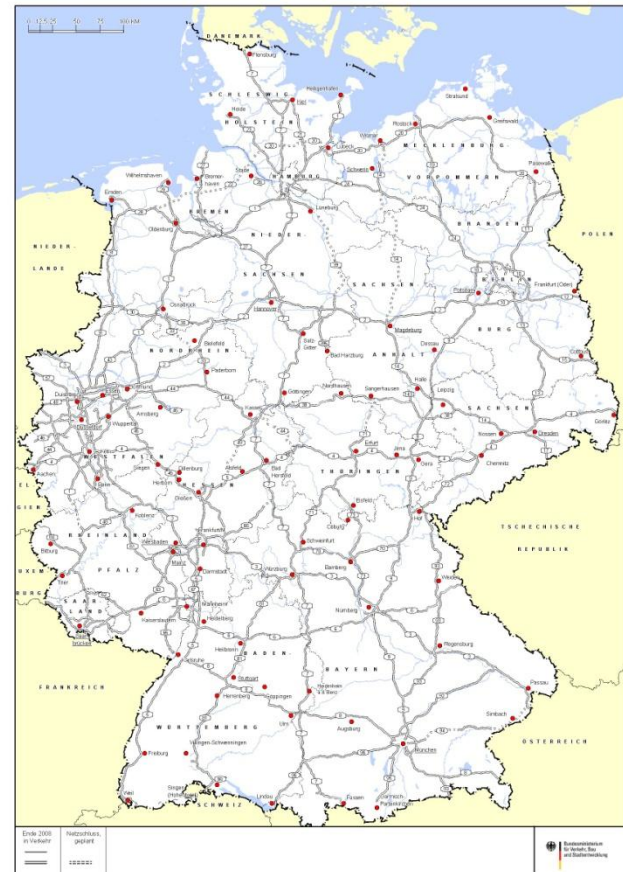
0 12,5 25 50 75 100 KM

DÄNEMARK
Flensburg
SCHLESWIG
Kiel
Heiligenhafen
Heide
HOLSTEIN
Lübeck
Wismar
Rostock
Stralsund
Greifswald
MECKLENBURG
VORPOMMERN
Schwerin
Pasewalk
Wilhelmshaven
Bremerhaven
Stade
HAMBURG
Emden
BREMEN
Oldenburg
Lüneburg
NIEDER-
LANDE
NIEDER-
SACHSEN
SACHSEN
BRANDEN
POLEN
Potsdam
Frankfurt (Oder)
BURG
Osnabrück
Hannover
Magdeburg
Bielefeld
NORDRHEIN-
Salzgitter
Bad Harzburg
ANHALT
Dessau
Cottbus
Paderborn
Duisburg
Essen
Dortmund
Arnsberg
Wuppertal
Göttingen
Nordhausen
Sangerhausen
Halle
Leipzig
SACHSEN
Düsseldorf
Köln
WESTFALEN
Aachen
Siegen
Dillenburg
Herborn
Alsfeld
Bad Hersfeld
Erfurt
Jena
Gera
Chemnitz
Dresden
Görlitz
Riesa
Bonn
THÜRINGEN
HESSEN
Eisfeld
Hof
Koblenz
Frankfurt
TSCHECHISCHE
REPUBLIK
RHEINLAND
Wiesbaden
Coburg
Bitburg
Schweinfurt
Mainz
Darmstadt
PFALZ
Trier
Bamberg
Würzburg
Weiden
SAAR
LAND
Mannheim
Kaiserslautern
Heidelberg
Nürnberg
Saarbrücken
Regensburg
Heilbronn
Karlsruhe
BADEN-
BAYERN
Passau
FRANKREICH
Stuttgart
Pforzheim
Göppingen
Pfaffenhofen a.d. Ilm
WÜRTTEMBERG
Ulm
Augsburg
Simbach
Villingen-Schwenningen
München
ÖSTERREICH
Freiburg
Singen (Hohentwiel)
Lindau
Füssen
Garmisch-Partenkirchen
Weil
SCHWEIZ

Ende 2008 in Verkehr
Netzschluss, geplant

Bundesministerium für Verkehr, Bau und Stadtentwicklung